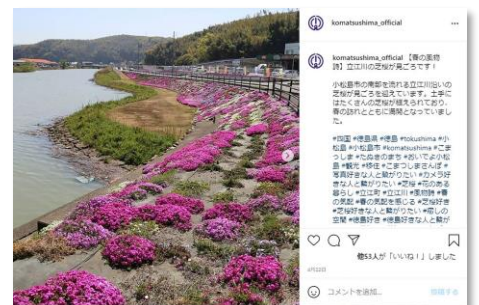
komatsushima_official ...

komatsushima_official 【春の風物詩】立江川の芝桜が見ごろです！

小松島市の南部を流れる立江川沿いの芝桜が見ごろを迎えています。土手にはたくさんの芝桜が植えられており、春の訪れとともに満開となっています。

#四国 #徳島県 #徳島 #tokushima #小松島 #小松島市 #komatsushima #こまつしま #たぬきのまち #ぴっとよか小松島 #観光 #芝桜 #こまつしまさんぽ #写真好きな人と繋がりたい #カメラ好きな人と繋がりたい #芝桜 #花のある暮らし #立江川 #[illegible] #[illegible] #春の景色 #春の気配を感じる #芝桜好き #芝桜好きな人と繋がりたい #癒しの空間 #徳島好き #徳島好きな人と繋がりたい

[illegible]

他53人が「いいね！」しました

コメントを追加...
投稿する